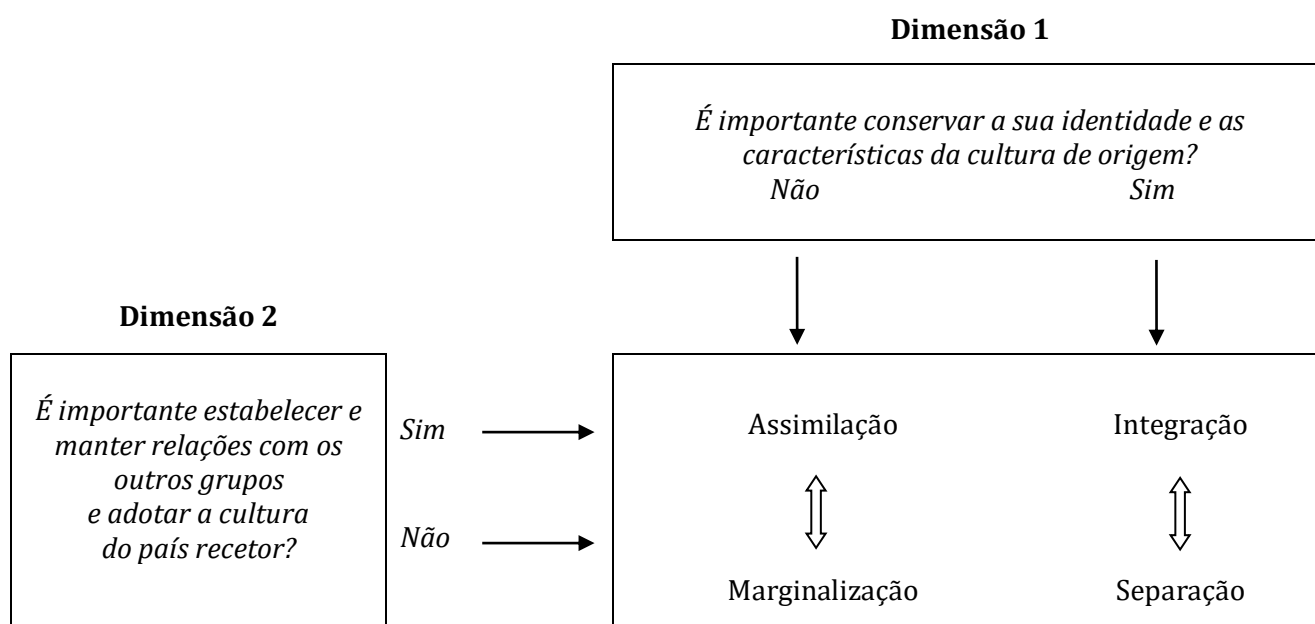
**Dimensão 1**

*É importante conservar a sua identidade e as características da cultura de origem?*
*Não* *Sim*

**Dimensão 2**

*É importante estabelecer e manter relações com os outros grupos e adotar a cultura do país recetor?*

*Sim*

*Não*

Assimilação

Integração

Marginalização

Separação